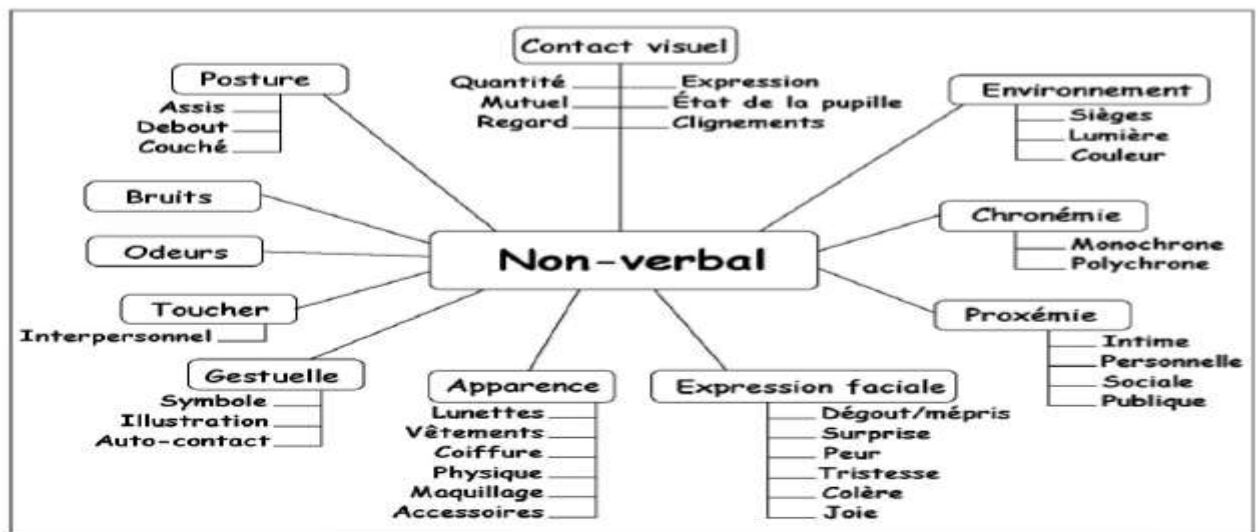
Contact visuel
Quantité
Mutuel
Regard
Expression
État de la pupille
Clignements

Posture
Assis
Debout
Couché

Environnement
Sièges
Lumière
Couleur

Bruits

Odeurs

Non-verbal

Chronémie
Monochrone
Polychrone

Toucher
Interpersonnel

Proxémie
Intime
Personnelle
Sociale
Publique

Gestuelle
Symbole
Illustration
Auto-contact

Apparence
Lunettes
Vêtements
Coiffure
Physique
Maquillage
Accessoires

Expression faciale
Dégout/mépris
Surprise
Peur
Tristesse
Colère
Joie